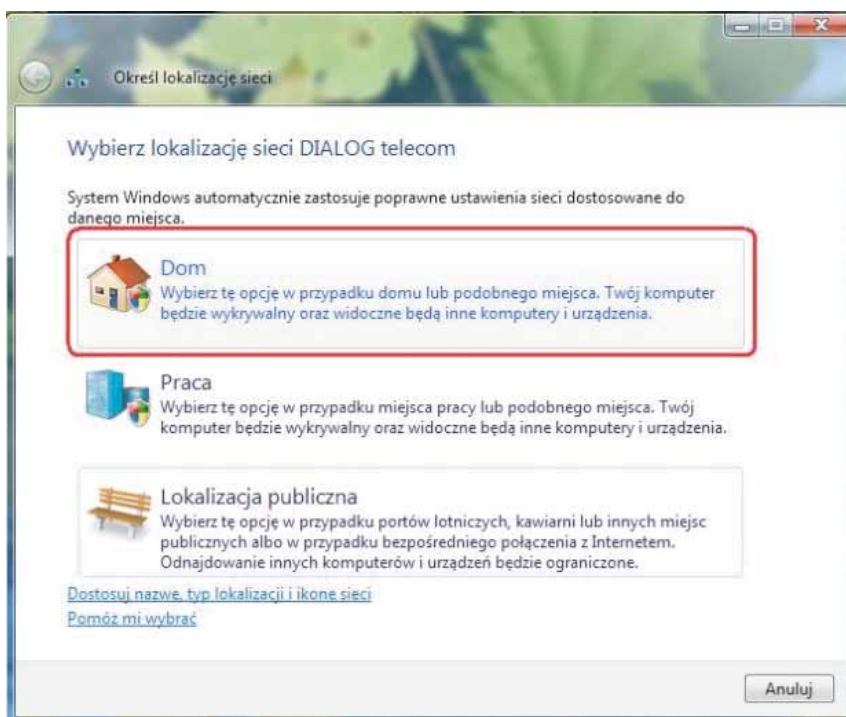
Określ lokalizację sieci

Wybierz lokalizację sieci DIALOG telecom

System Windows automatycznie zastosuje poprawne ustawienia sieci dostosowane do danego miejsca.

Dom
Wybierz tę opcję w przypadku domu lub podobnego miejsca. Twój komputer będzie wykrywalny oraz widoczne będą inne komputery i urządzenia.

Praca
Wybierz tę opcję w przypadku miejsca pracy lub podobnego miejsca. Twój komputer będzie wykrywalny oraz widoczne będą inne komputery i urządzenia.

Lokalizacja publiczna
Wybierz tę opcję w przypadku portów lotniczych, kawiarni lub innych miejsc publicznych albo w przypadku bezpośredniego połączenia z Internetem. Odnajdowanie innych komputerów i urządzeń będzie ograniczone.

Dostosuj nazwę, typ lokalizacji i ikonę sieci
Pomóż mi wybrać

Anuluj